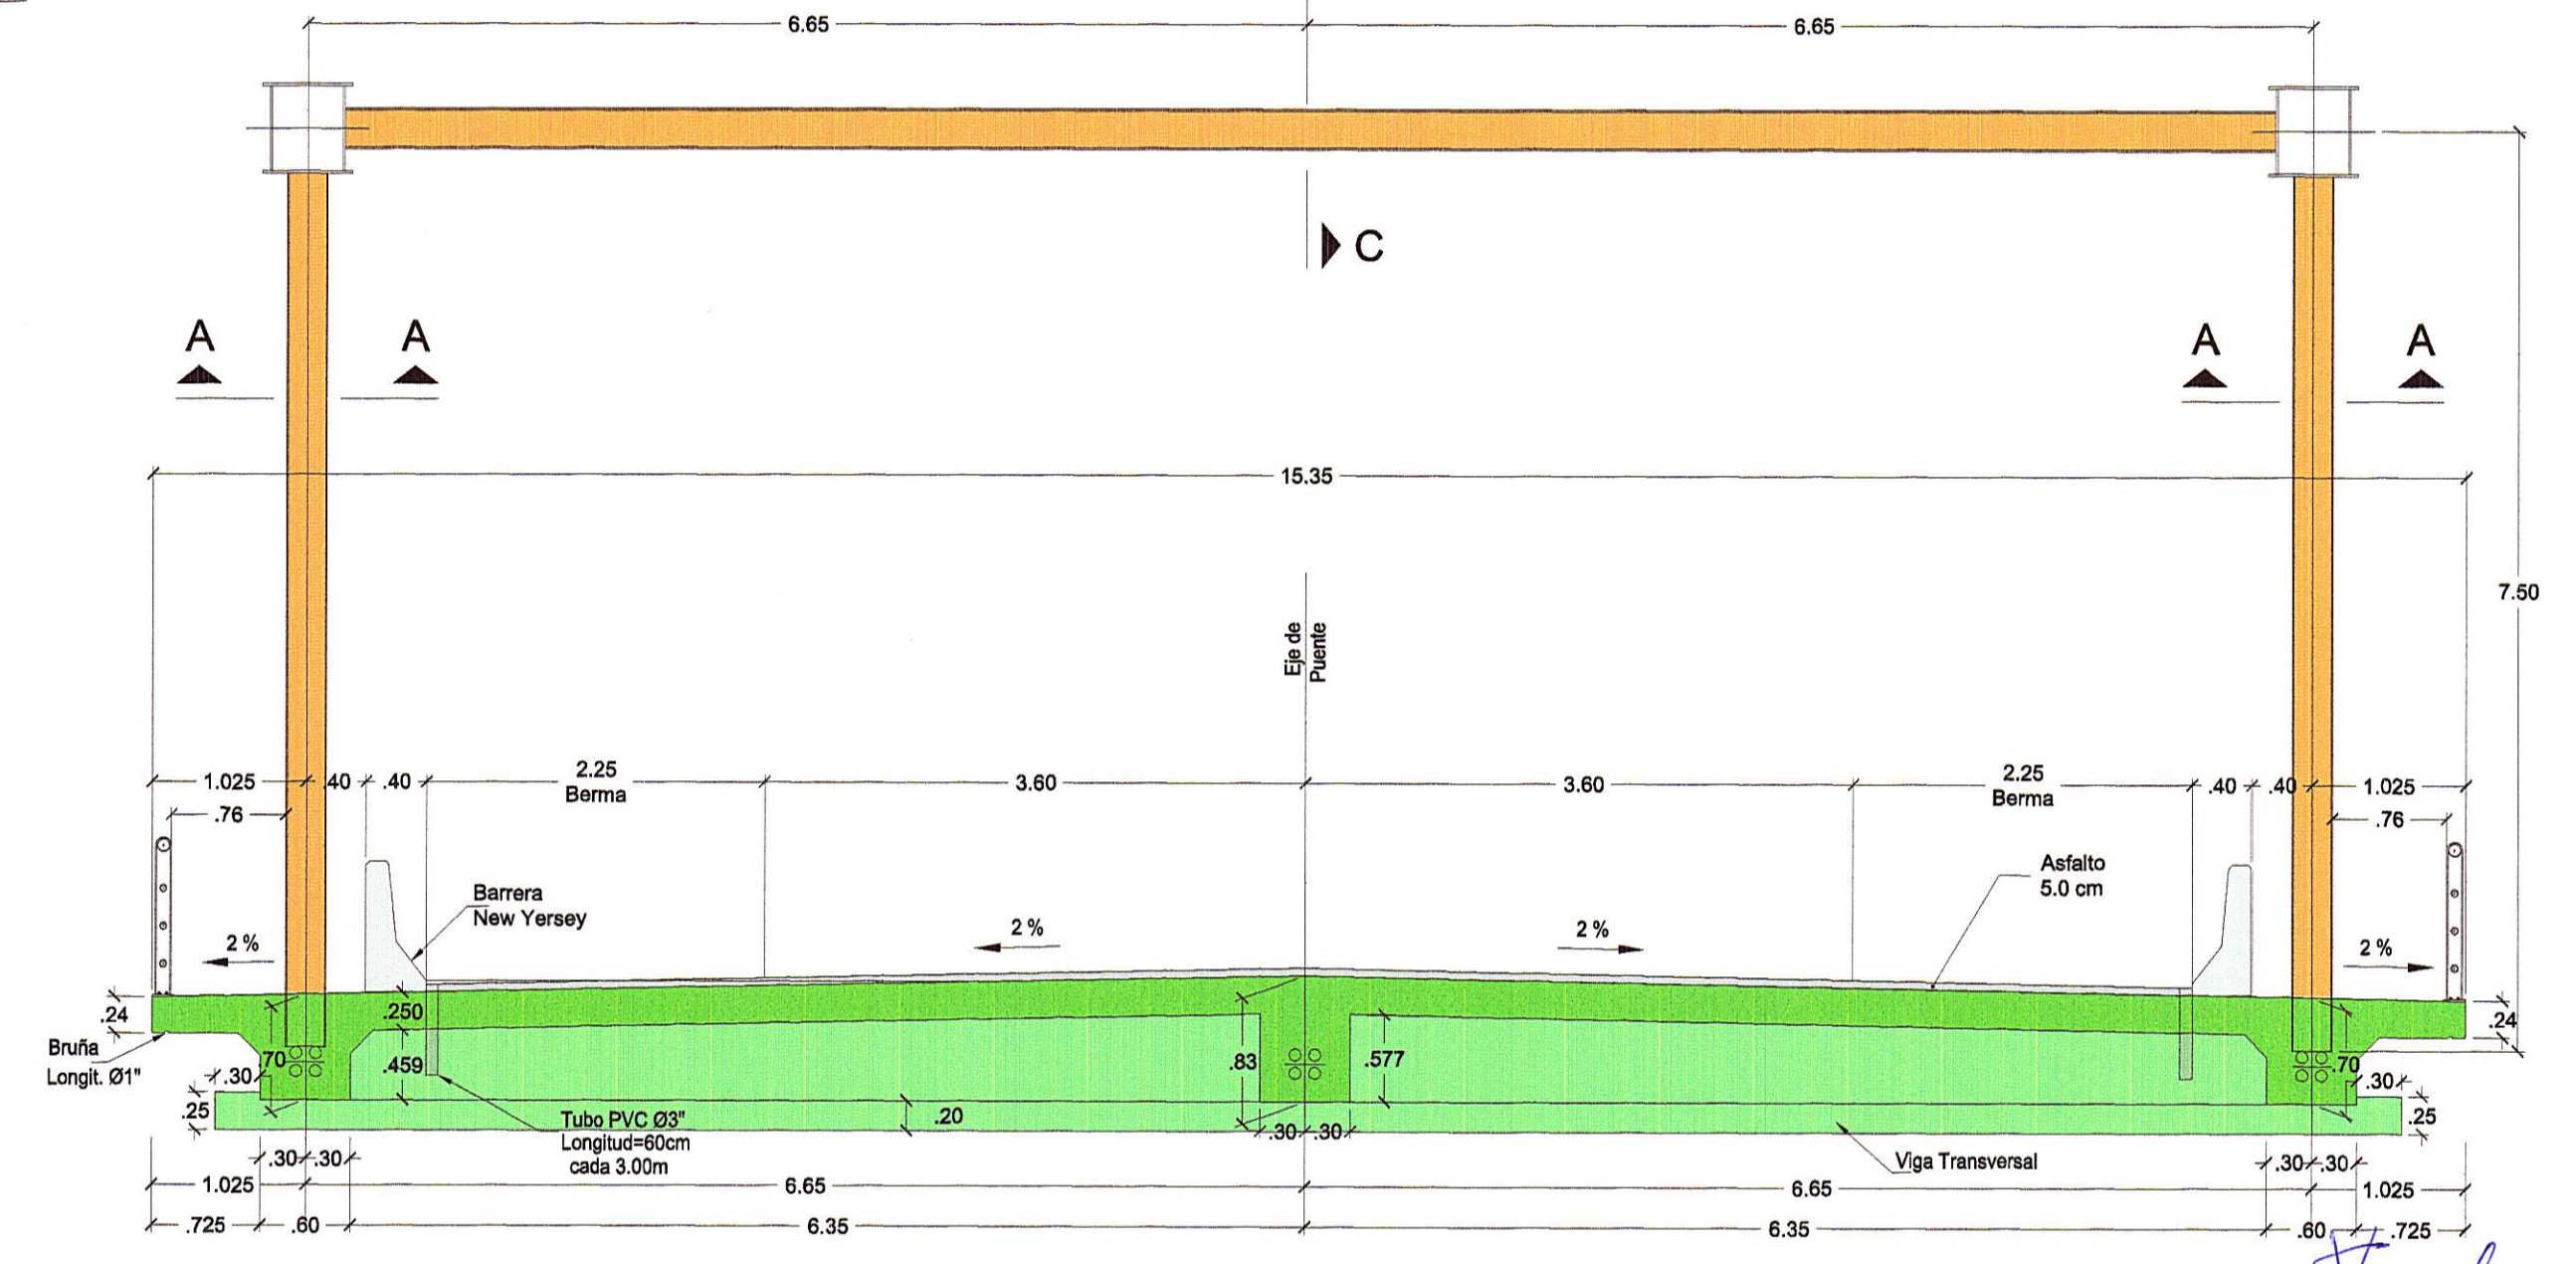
6.65
6.65
C
A
A
A
A
15.35
7.50
Eje de Puente
1.025
.40
.40
2.25
Berma
3.60
3.60
2.25
Berma
.40
.40
1.025
.76
.76
Asfalto
5.0 cm
Barrera
New Yersey
2 %
2 %
2 %
2 %
.24
.250
.83
.577
.24
Bruña
Longit. Ø1"
.70
.459
.70
.30
.30
.25
Tubo PVC Ø3"
Longitud=60cm
cada 3.00m
.20
.30
.30
.25
Viga Transversal
.30
.30
.30
.30
1.025
6.65
6.65
1.025
.725
.60
6.35
6.35
.60
.725